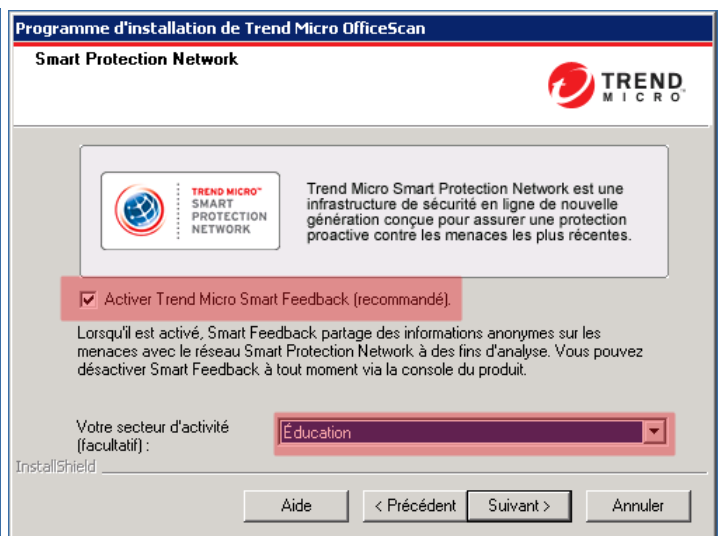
Programme d'installation de Trend Micro OfficeScan

Smart Protection Network

TREND MICRO

TREND MICRO™ SMART PROTECTION NETWORK

Trend Micro Smart Protection Network est une infrastructure de sécurité en ligne de nouvelle génération conçue pour assurer une protection proactive contre les menaces les plus récentes.

Activer Trend Micro Smart Feedback (recommandé).

Lorsqu'il est activé, Smart Feedback partage des informations anonymes sur les menaces avec le réseau Smart Protection Network à des fins d'analyse. Vous pouvez désactiver Smart Feedback à tout moment via la console du produit.

Votre secteur d'activité (facultatif) :

Éducation

InstallShield

Aide

< Précédent

Suivant >

Annuler